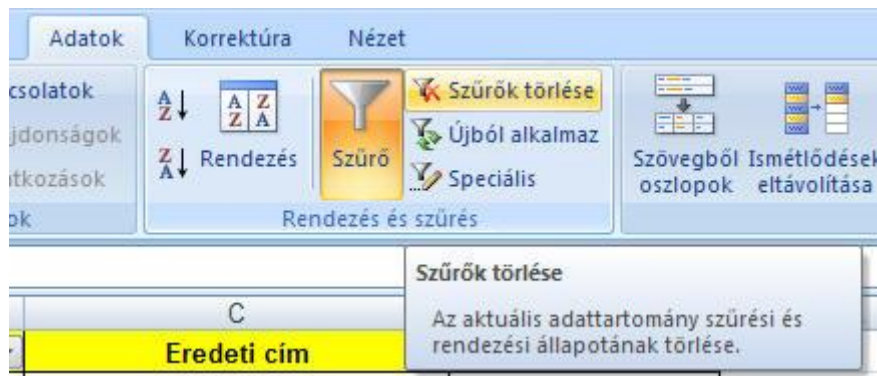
Adatok Korrektúra Nézet

csolatok
jdonságok
tkozások
ok

A Z
Z A
Rendezés
Szűrő
Szűrők törlése
Újból alkalmaz
Speciális
Rendezés és szűrés

Szövegből oszlopok
Ismétlődések eltávolítása

Szűrők törlése
Az aktuális adattartomány szűrési és rendezési állapotának törlése.

C
Eredeti cím